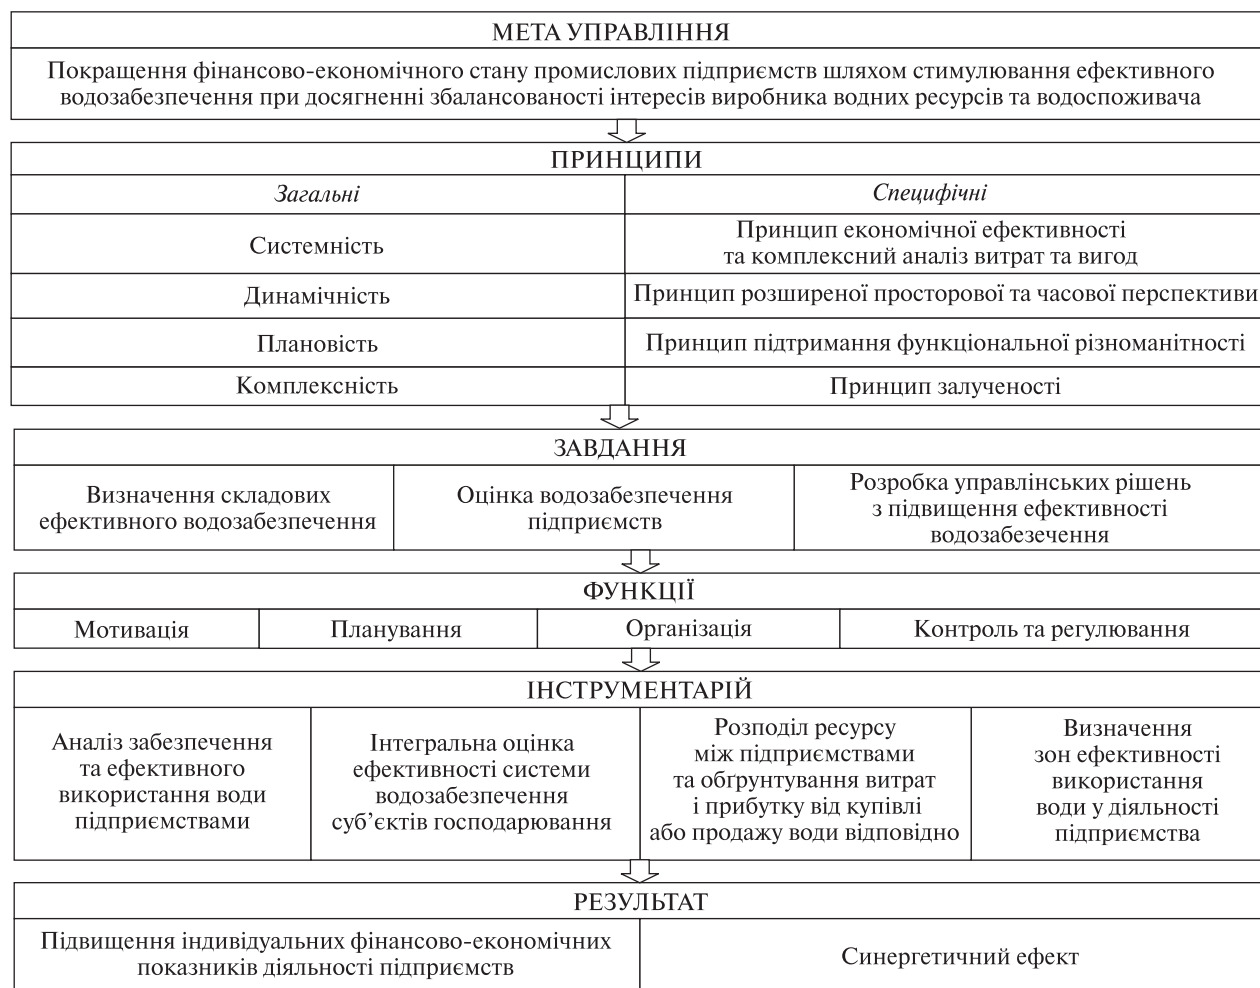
МЕТА УПРАВЛІННЯ

Покращення фінансово-економічного стану промислових підприємств шляхом стимулювання ефективного водозабезпечення при досягненні збалансованості інтересів виробника водних ресурсів та водоспоживача

ПРИНЦИПИ

| Загальні | Специфічні |
|---|---|
| Системність | Принцип економічної ефективності та комплексний аналіз витрат та вигод |
| Динамічність | Принцип розширеної просторової та часової перспективи |
| Плановість | Принцип підтримання функціональної різноманітності |
| Комплексність | Принцип залученості |

ЗАВДАННЯ

| Визначення складових ефективного водозабезпечення | Оцінка водозабезпечення підприємств | Розробка управлінських рішень з підвищення ефективності водозабезечення |
|---|---|---|

ФУНКЦІЇ

| Мотивація | Планування | Організація | Контроль та регулювання |
|---|---|---|---|

ІНСТРУМЕНТАРІЙ

| Аналіз забезпечення та ефективного використання води підприємствами | Інтегральна оцінка ефективності системи водозабезпечення суб’єктів господарювання | Розподіл ресурсу між підприємствами та обґрунтування витрат і прибутку від купівлі або продажу води відповідно | Визначення зон ефективності використання води у діяльності підприємства |
|---|---|---|---|

РЕЗУЛЬТАТ

| Підвищення індивідуальних фінансово-економічних показників діяльності підприємств | Синергетичний ефект |
|---|---|